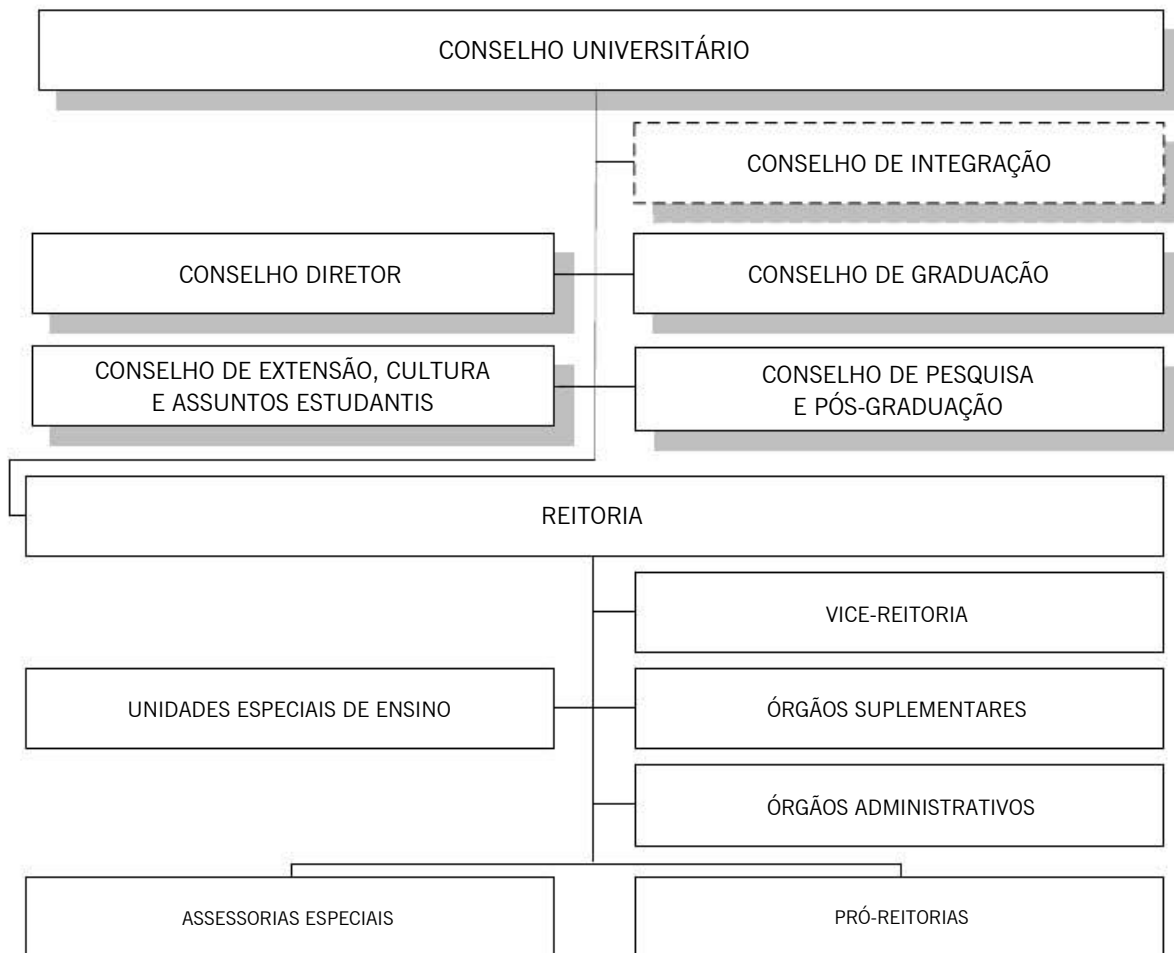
CONSELHO UNIVERSITÁRIO

CONSELHO DE INTEGRAÇÃO

CONSELHO DIRETOR

CONSELHO DE GRADUACÃO

CONSELHO DE EXTENSÃO, CULTURA E ASSUNTOS ESTUDANTIS

CONSELHO DE PESQUISA E PÓS-GRADUAÇÃO

REITORIA

VICE-REITORIA

UNIDADES ESPECIAIS DE ENSINO

ÓRGÃOS SUPLEMENTARES

ÓRGÃOS ADMINISTRATIVOS

ASSESSORIAS ESPECIAIS

PRÓ-REITORIAS